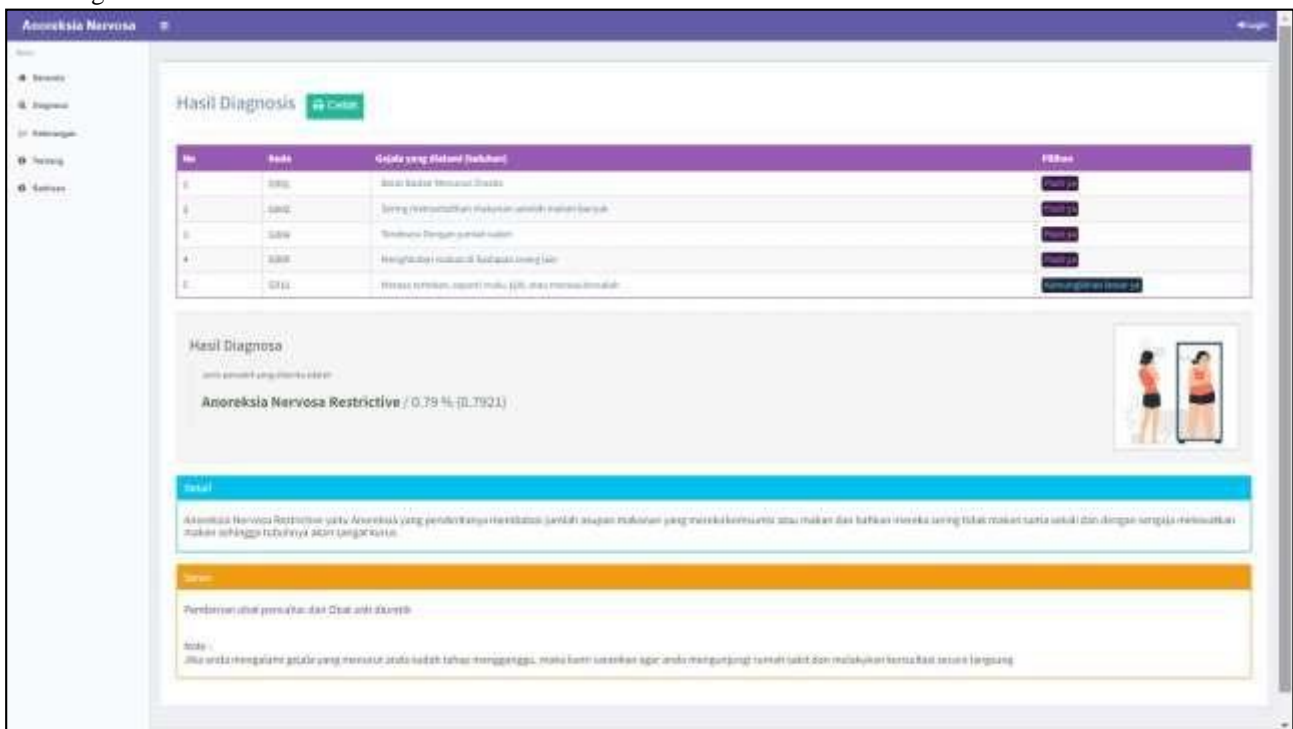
Anoreksia Nervosa ≡

Logout

Menu

Beranda

Diagnosa

Keterangan

Tentang

Keluar

Hasil Diagnosis Cetak

| No | Kode | Gejala yang dialami (keluhan) | Pilihan |
|---|---|---|---|
| 1 | G001 | Berat Badan Menurun Drastis | Pasti ya |
| 2 | G002 | Sering memuntahkan makanan setelah makan banyak | Pasti ya |
| 3 | G004 | Terobsesi Dengan jumlah kalori | Pasti ya |
| 4 | G008 | Menghindari makan di hadapan orang lain | Pasti ya |
| 5 | G011 | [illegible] | Kemungkinan besar ya |

Hasil Diagnosa

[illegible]

Anoreksia Nervosa Restrictive / 0.79 % (0.7921)

Detail

Anoreksia Nervosa Restrictive yaitu Anoreksia yang penderitanya membatasi jumlah asupan makanan yang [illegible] atau makan dan bahkan mereka sering tidak makan sama sekali dan dengan sengaja melewatkan makan sehingga tubuhnya akan sangat kurus.

Saran

Pemberian obat pencahar dan Obat anti diuretik

Note :
Jika anda mengalami gejala yang menurut anda sudah tahap mengganggu, maka kami sarankan agar anda mengunjungi rumah sakit dan melakukan konsultasi secara langsung